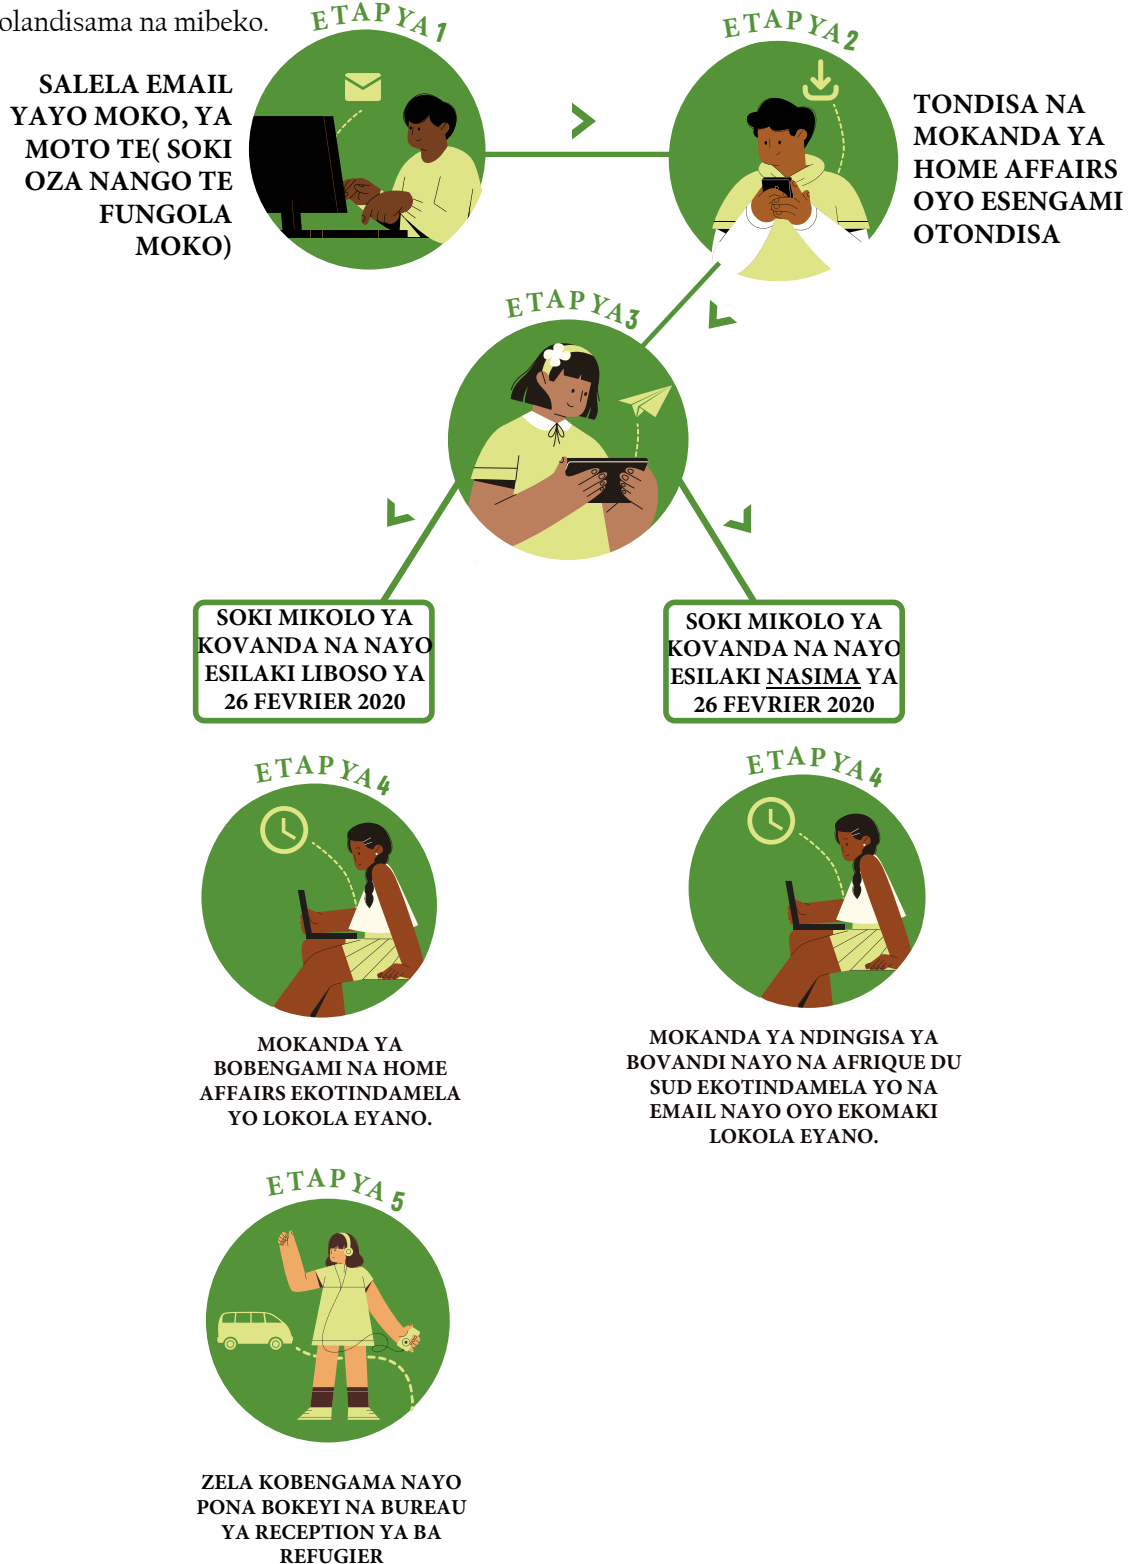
olandisama na mibeko.

ETAPYA 1

SALELA EMAIL YAYO MOKO, YA MOTO TE( SOKI OZA NANGO TE FUNGOLA MOKO)

ETAPYA 2

TONDISA NA MOKANDA YA HOME AFFAIRS OYO ESENGAMI OTONDISA

ETAPYA 3

SOKI MIKOLO YA KOVANDA NA NAYO ESILAKI LIBOSO YA 26 FEVRIER 2020

SOKI MIKOLO YA KOVANDA NA NAYO ESILAKI NASIMA YA 26 FEVRIER 2020

ETAPYA 4

MOKANDA YA BOBENGAMI NA HOME AFFAIRS EKOTINDAMELA YO LOKOLA EYANO.

ETAPYA 4

MOKANDA YA NDINGISA YA BOVANDI NAYO NA AFRIQUE DU SUD EKOTINDAMELA YO NA EMAIL NAYO OYO EKOMAKI LOKOLA EYANO.

ETAPYA 5

ZELA KOBENGAMA NAYO PONA BOKEYI NA BUREAU YA RECEPTION YA BA REFUGIER